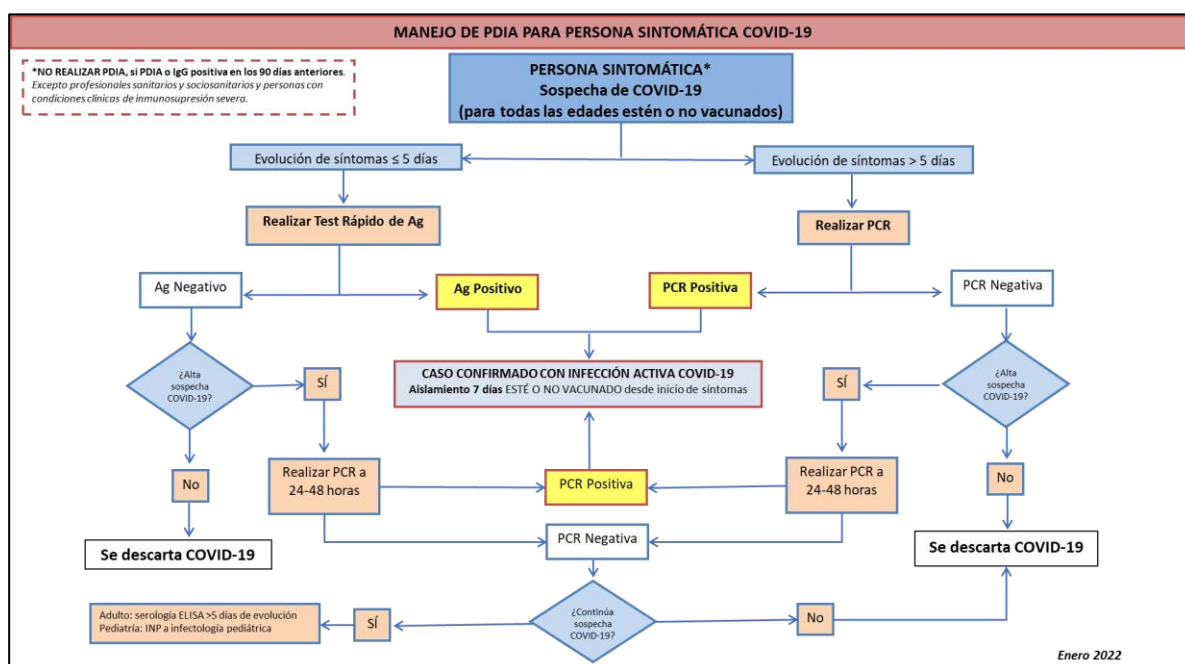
MANEJO DE PDIA PARA PERSONA SINTOMÁTICA COVID-19

*NO REALIZAR PDIA, si PDIA o IgG positiva en los 90 días anteriores. Excepto profesionales sanitarios y sociosanitarios y personas con condiciones clínicas de inmunosupresión severa.

PERSONA SINTOMÁTICA*
Sospecha de COVID-19
(para todas las edades estén o no vacunados)

Evolución de síntomas ≤ 5 días

Evolución de síntomas > 5 días

Realizar Test Rápido de Ag

Realizar PCR

Ag Negativo

Ag Positivo

PCR Positiva

PCR Negativa

¿Alta sospecha COVID-19?

SÍ

CASO CONFIRMADO CON INFECCIÓN ACTIVA COVID-19
Aislamiento 7 días ESTÉ O NO VACUNADO desde inicio de síntomas

SÍ

¿Alta sospecha COVID-19?

Realizar PCR a 24-48 horas

No

PCR Positiva

Realizar PCR a 24-48 horas

No

Se descarta COVID-19

PCR Negativa

Se descarta COVID-19

Adulto: serología ELISA >5 días de evolución
Pediatría: INP a infectología pediátrica

SÍ

¿Continúa sospecha COVID-19?

No

Enero 2022